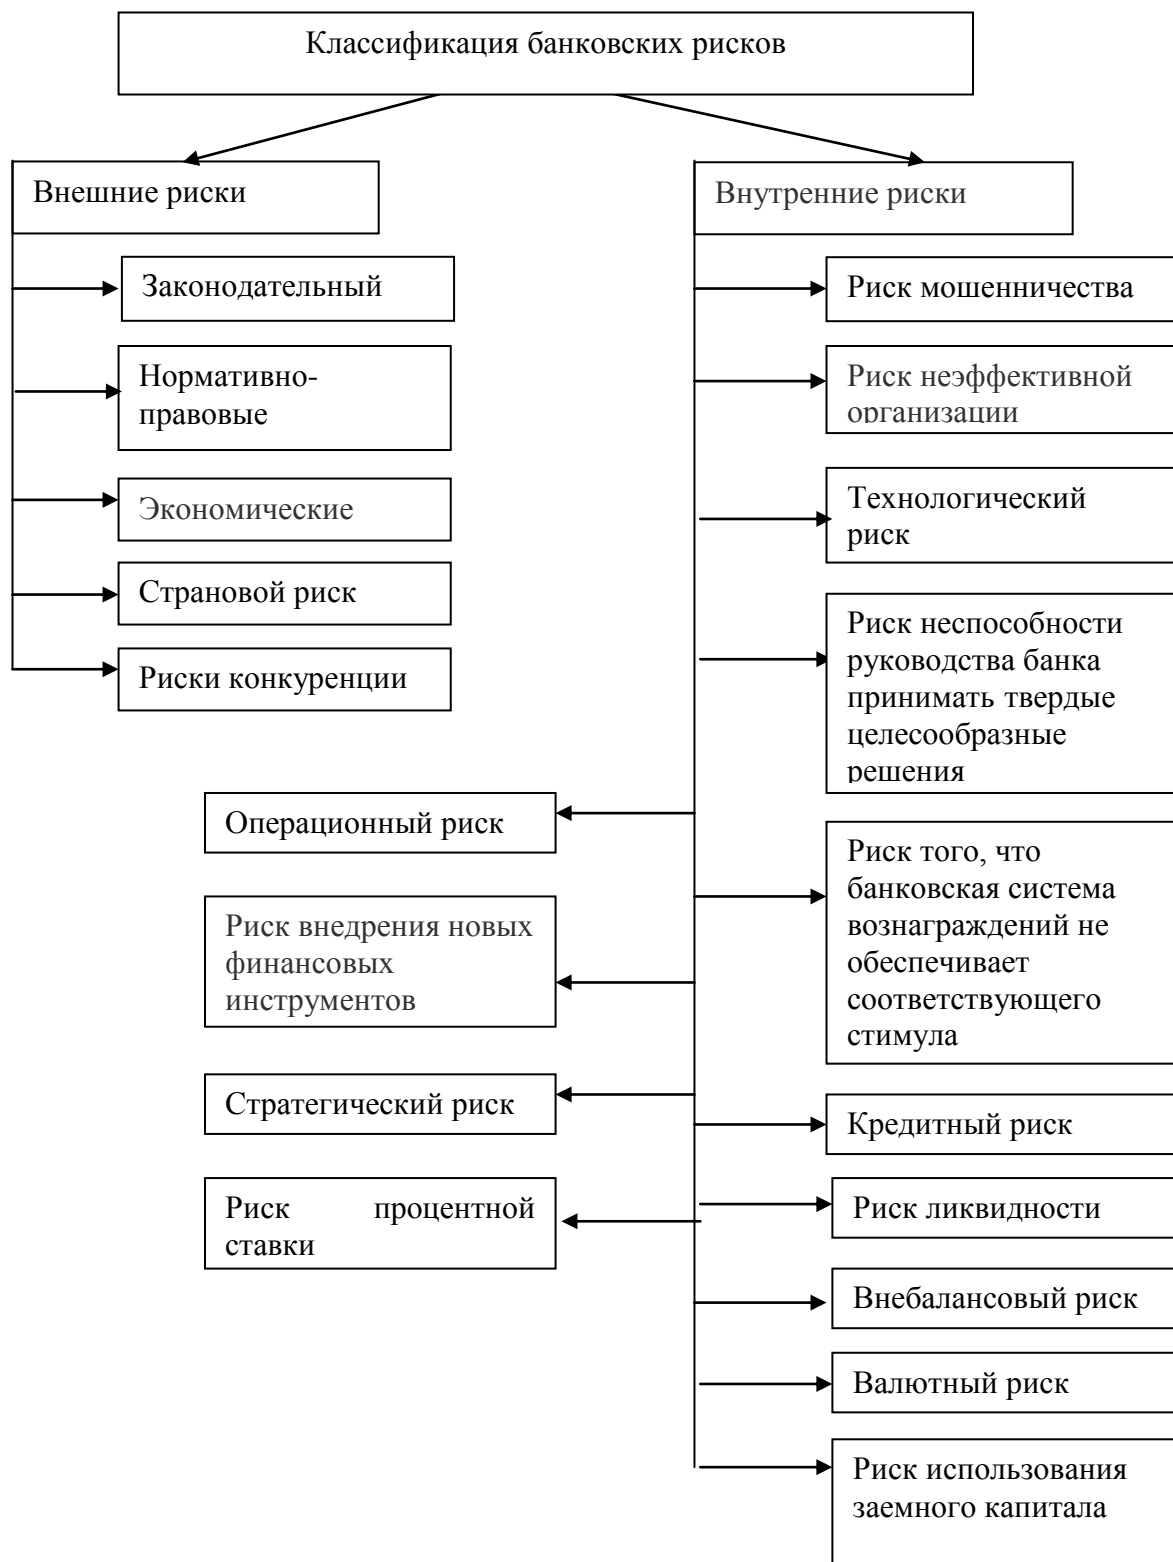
Классификация банковских рисков

Внешние риски

Законодательный

Нормативно-правовые

Экономические

Страновой риск

Риски конкуренции

Внутренние риски

Риск мошенничества

Риск неэффективной организации

Технологический риск

Риск неспособности руководства банка принимать твердые целесообразные решения

Операционный риск

Риск того, что банковская система вознаграждений не обеспечивает соответствующего стимула

Риск внедрения новых финансовых инструментов

Стратегический риск

Кредитный риск

Риск процентной ставки

Риск ликвидности

Внебалансовый риск

Валютный риск

Риск использования заемного капитала